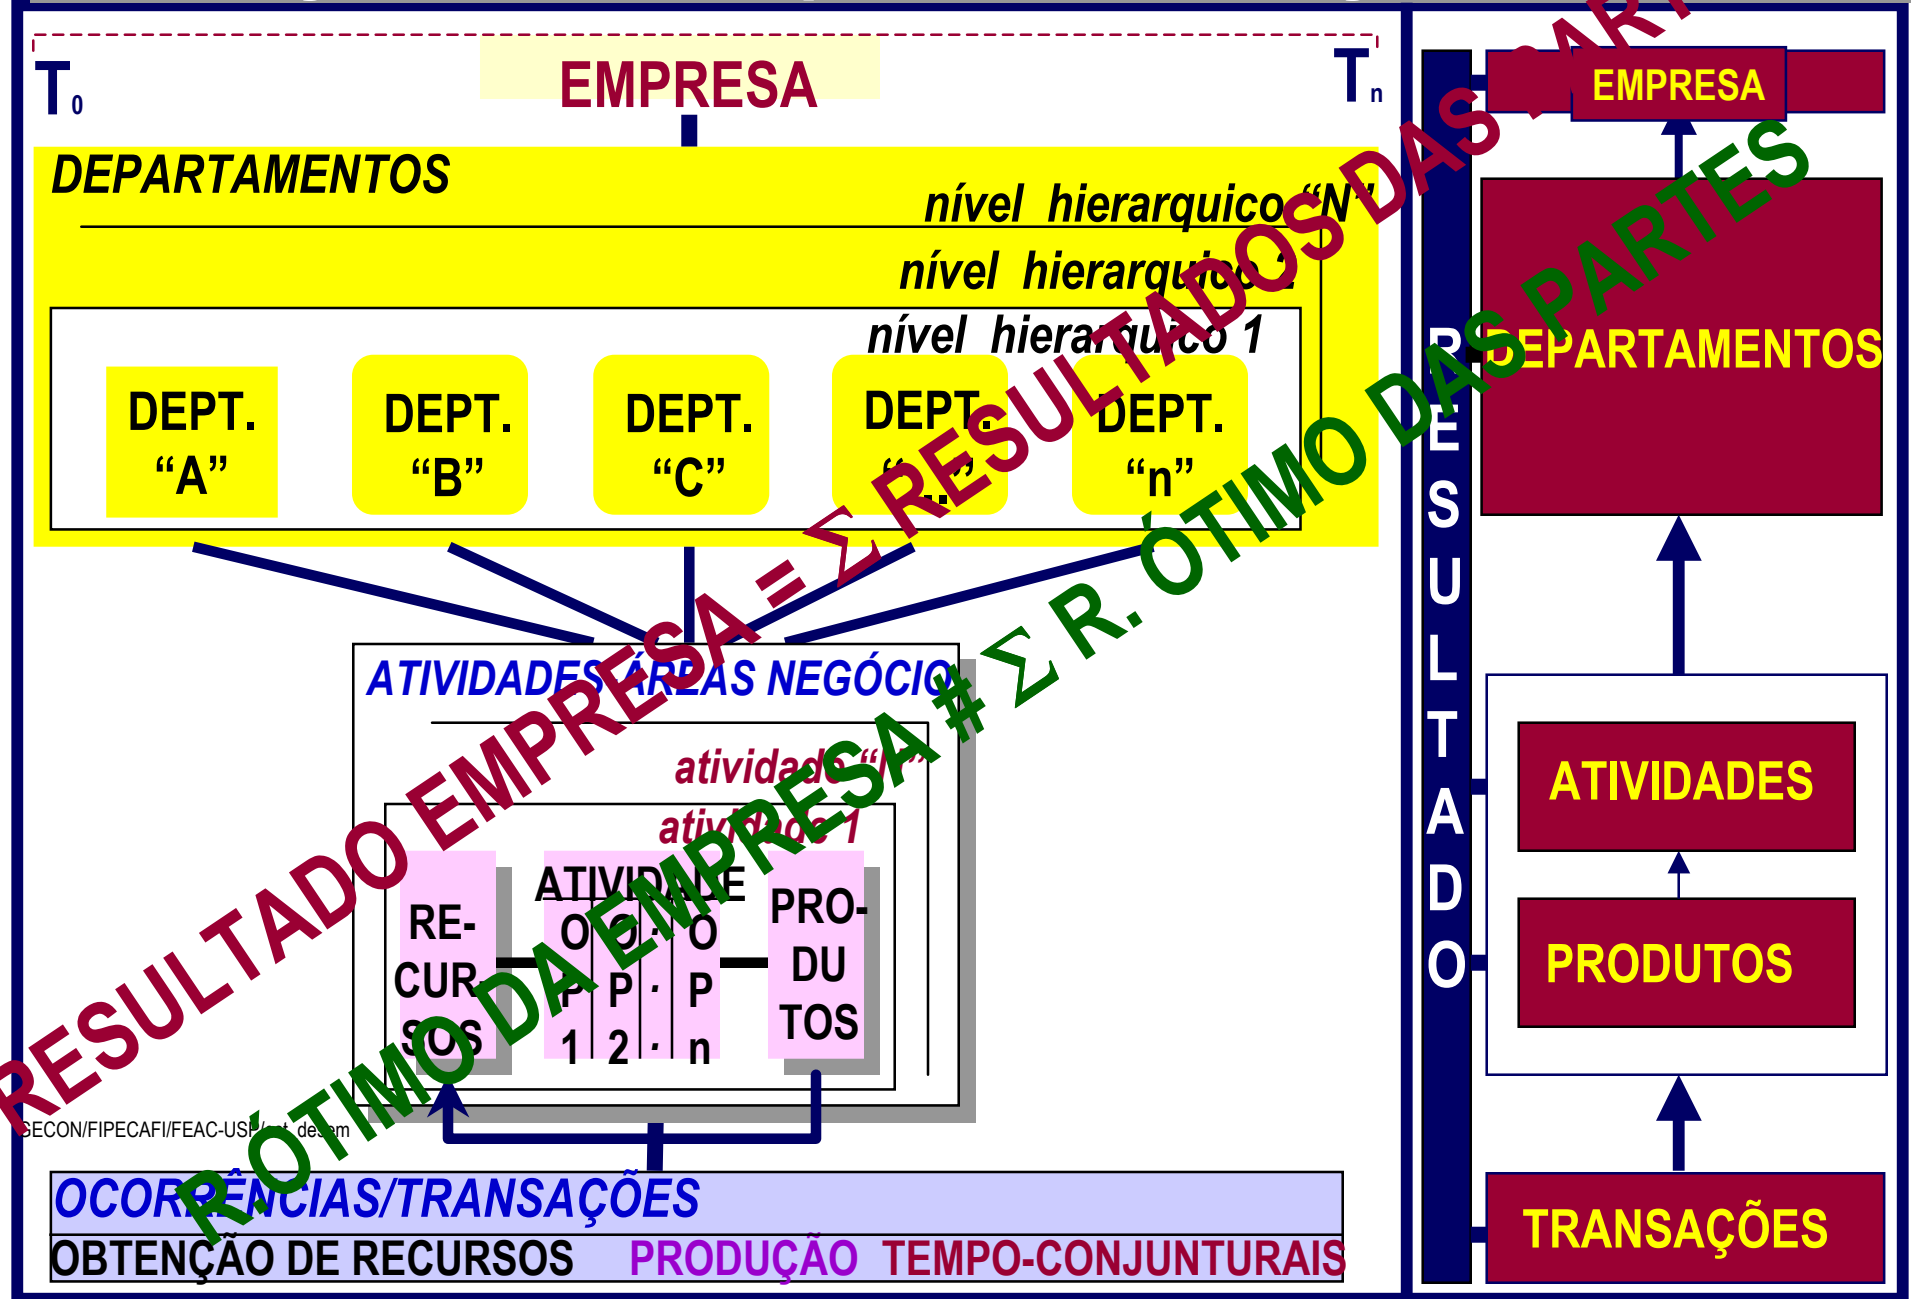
$T_0$

EMPRESA

$T_n$

DEPARTAMENTOS

nível hierarquico "N"

nível hierarquico 2

nível hierarquico 1

DEPT. "A"

DEPT. "B"

DEPT. "C"

DEPT. "..."

DEPT. "n"

ATIVIDADES/ÁREAS NEGÓCIO

atividade "n"

atividade 1

RE-CUR-SOS

ATIVIDADE

O P 1

O P 2

. . .

O P n

PRO-DU TOS

GECON/FIPECAFI/FEAC-USP/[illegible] desem

OCORRÊNCIAS/TRANSAÇÕES

OBTENÇÃO DE RECURSOS PRODUÇÃO TEMPO-CONJUNTURAIS

RESULTADO

EMPRESA

DEPARTAMENTOS

ATIVIDADES

PRODUTOS

TRANSAÇÕES

RESULTADO EMPRESA = $\Sigma$ RESULTADOS DAS PARTES

ÓTIMO DA EMPRESA # $\Sigma$ R. ÓTIMO DAS PARTES